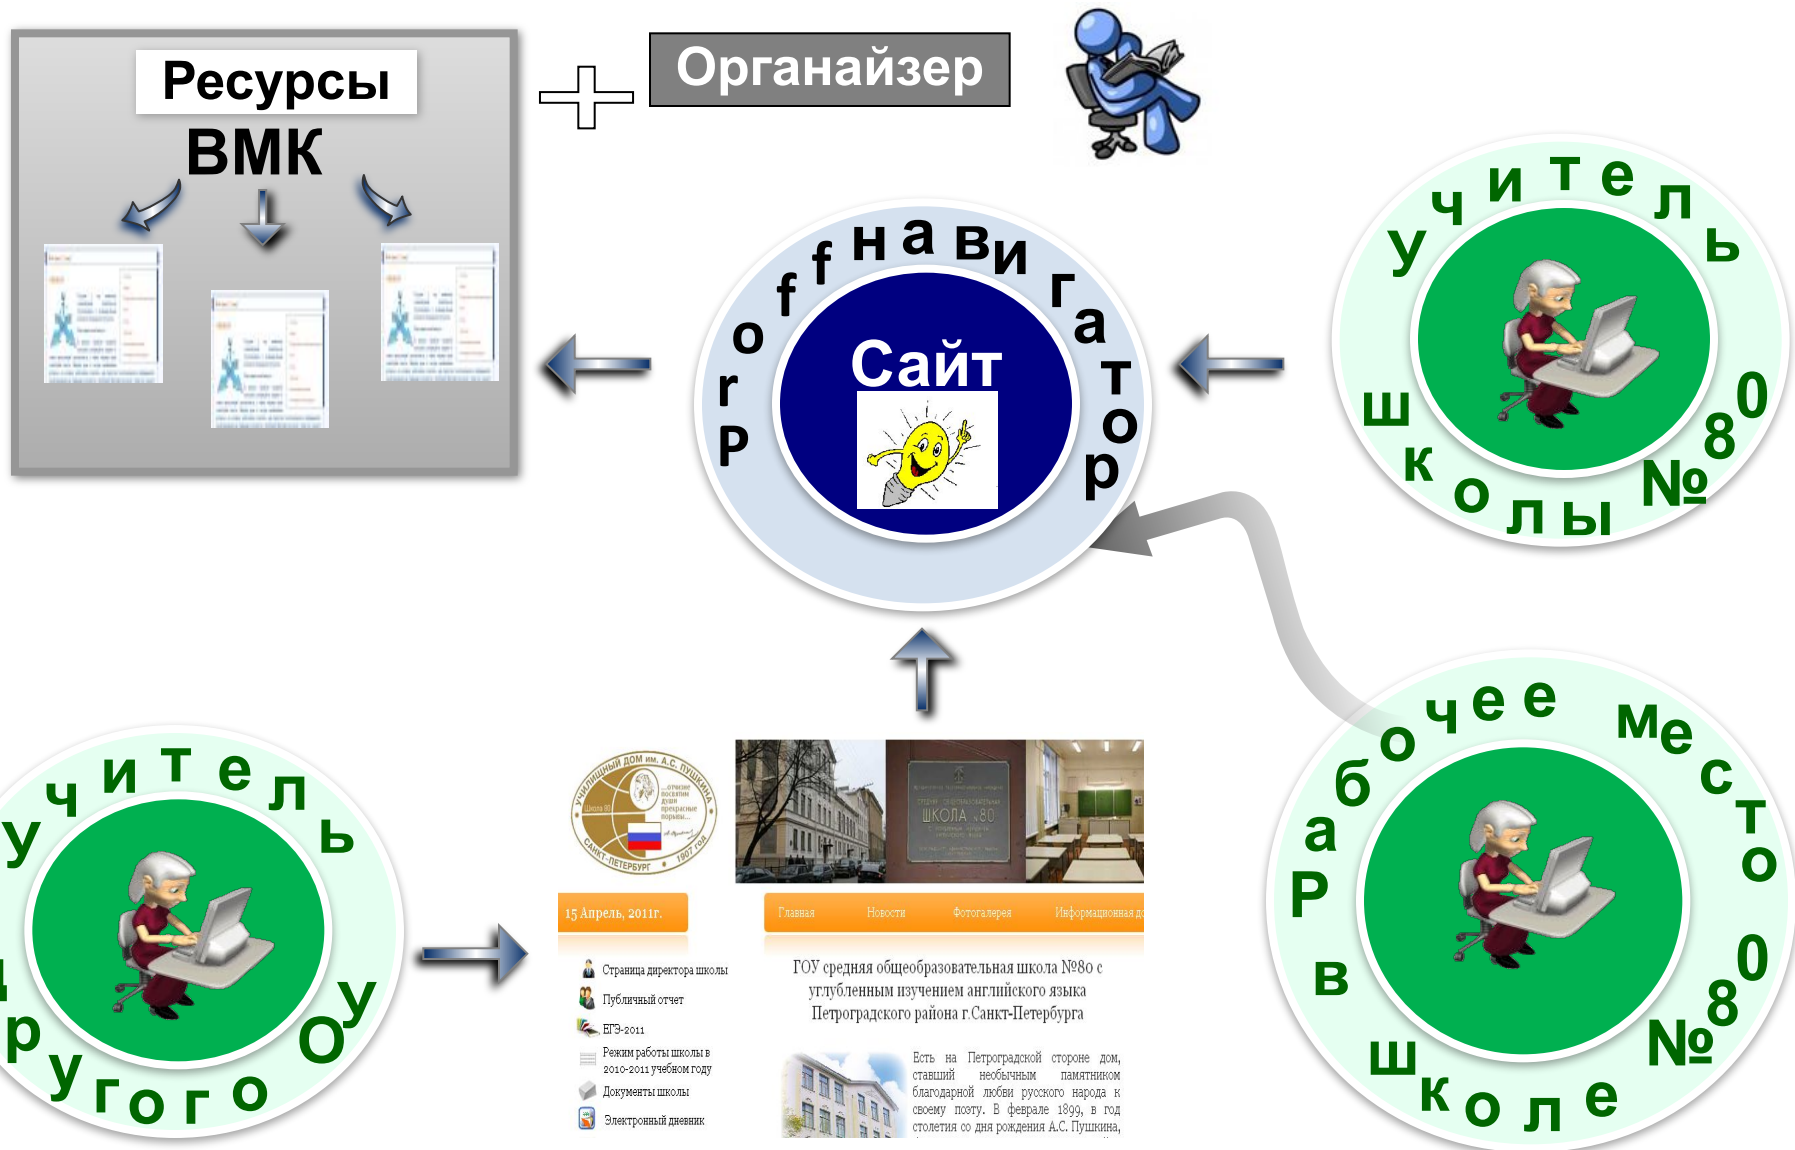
Ресурсы ВМК

Органайзер

Profнавигатор

Сайт

учитель школы №80

учитель другого ОУ

Рабочее место в школе №80

УЧИЛИЩНЫЙ ДОМ им. А.С. ПУШКИНА
Школа 80
САНКТ-ПЕТЕРБУРГ 1907 года

15 Апрель, 2011г.

Главная
Новости
Фотогалерея
Информационная д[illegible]

Страница директора школы
Публичный отчет
ЕГЭ-2011
Режим работы школы в 2010-2011 учебном году
Документы школы
Электронный дневник

ГОУ средняя общеобразовательная школа №80 с углубленным изучением английского языка Петроградского района г.Санкт-Петербурга

Есть на Петроградской стороне дом, ставший необычным памятником благодарной любви русского народа к своему поэту. В феврале 1899, в год столетия со дня рождения А.С. Пушкина,